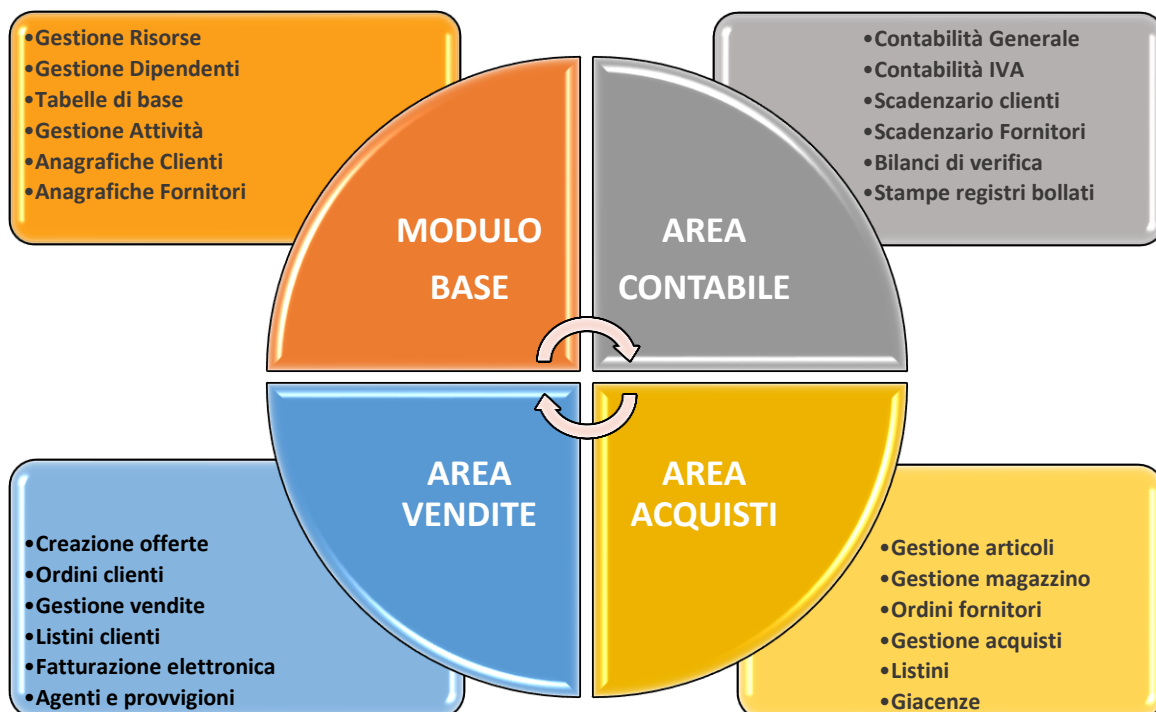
•Gestione Risorse
•Gestione Dipendenti
•Tabelle di base
•Gestione Attività
•Anagrafiche Clienti
•Anagrafiche Fornitori

MODULO BASE

AREA CONTABILE

•Contabilità Generale
•Contabilità IVA
•Scadenzario clienti
•Scadenzario Fornitori
•Bilanci di verifica
•Stampe registri bollati

AREA VENDITE

•Creazione offerte
•Ordini clienti
•Gestione vendite
•Listini clienti
•Fatturazione elettronica
•Agenti e provvigioni

AREA ACQUISTI

•Gestione articoli
•Gestione magazzino
•Ordini fornitori
•Gestione acquisti
•Listini
•Giacenze